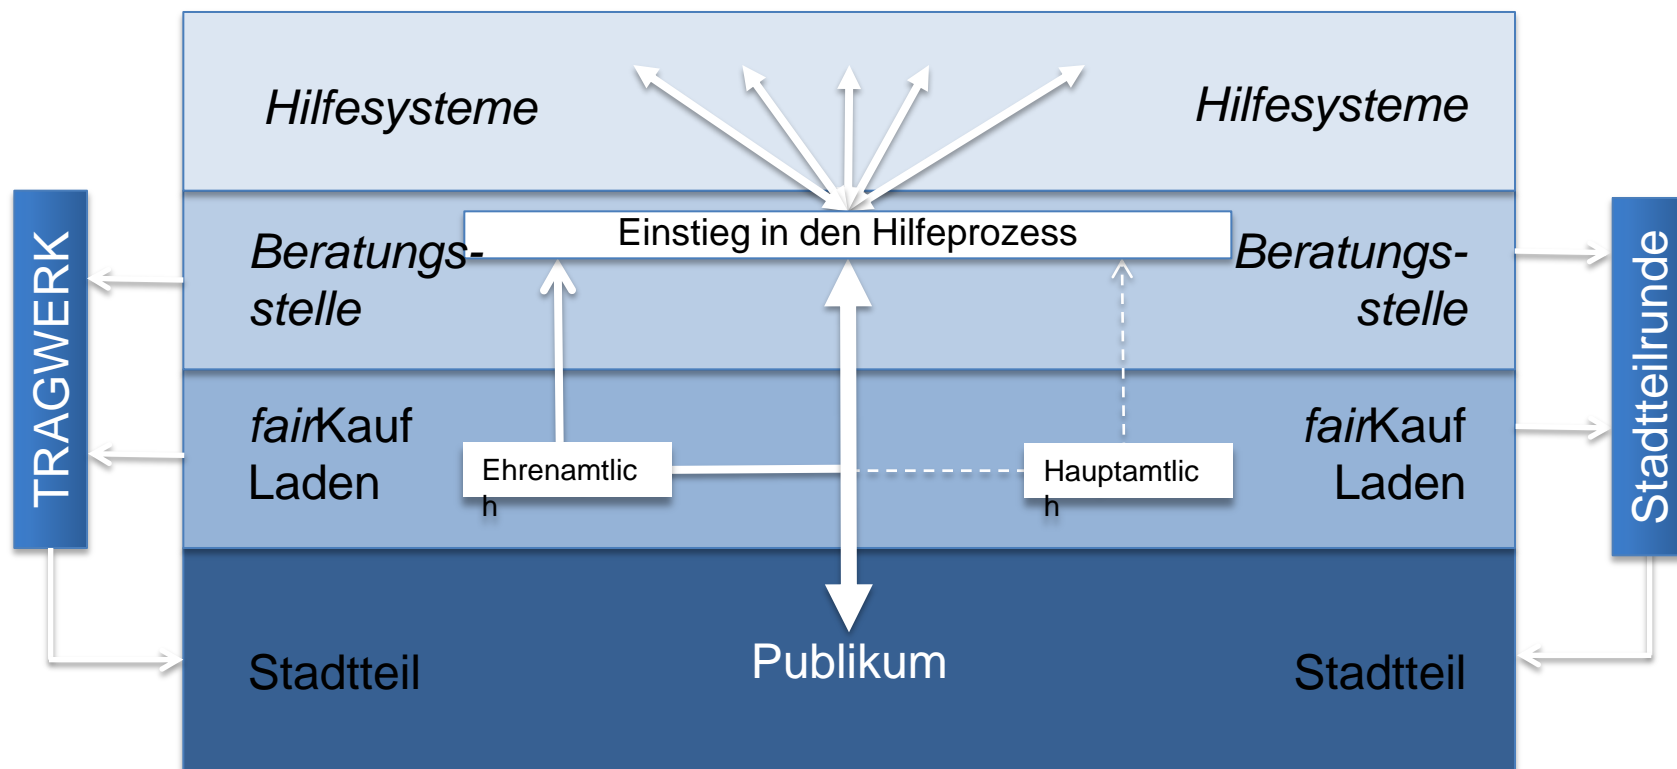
TRAGWERK

Hilfesysteme

Hilfesysteme

Beratungs-stelle

Einstieg in den Hilfeprozess

Beratungs-stelle

fairKauf Laden

Ehrenamtlic h

Hauptamtlic h

fairKauf Laden

Stadtteilrunde

Stadtteil

Publikum

Stadtteil